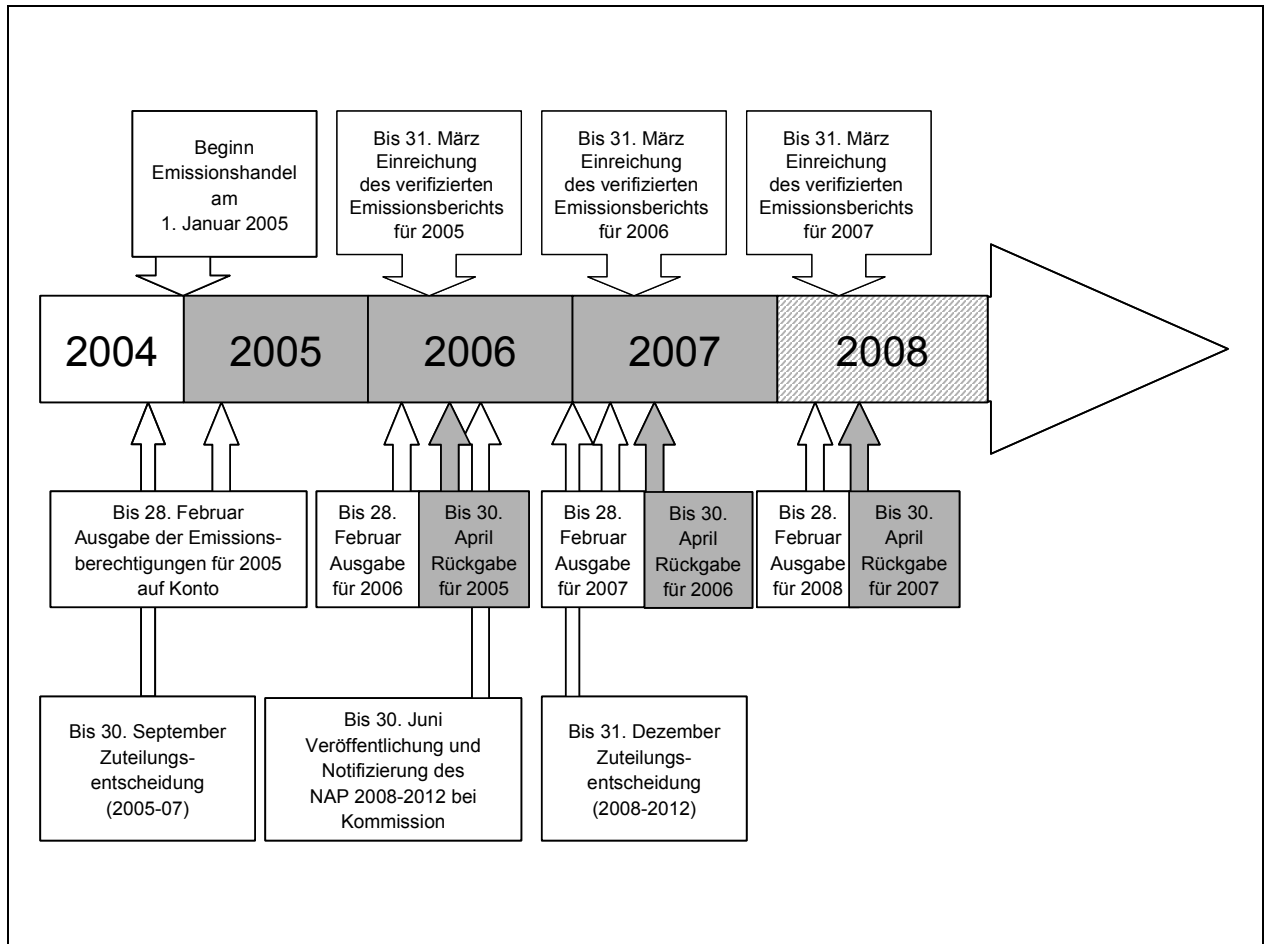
Beginn Emissionshandel am 1. Januar 2005

Bis 31. März Einreichung des verifizierten Emissionsberichts für 2005

Bis 31. März Einreichung des verifizierten Emissionsberichts für 2006

Bis 31. März Einreichung des verifizierten Emissionsberichts für 2007

2004

2005

2006

2007

2008

Bis 28. Februar Ausgabe der Emissionsberechtigungen für 2005 auf Konto

Bis 28. Februar Ausgabe für 2006

Bis 30. April Rückgabe für 2005

Bis 28. Februar Ausgabe für 2007

Bis 30. April Rückgabe für 2006

Bis 28. Februar Ausgabe für 2008

Bis 30. April Rückgabe für 2007

Bis 30. September Zuteilungsentscheidung (2005-07)

Bis 30. Juni Veröffentlichung und Notifizierung des NAP 2008-2012 bei Kommission

Bis 31. Dezember Zuteilungsentscheidung (2008-2012)